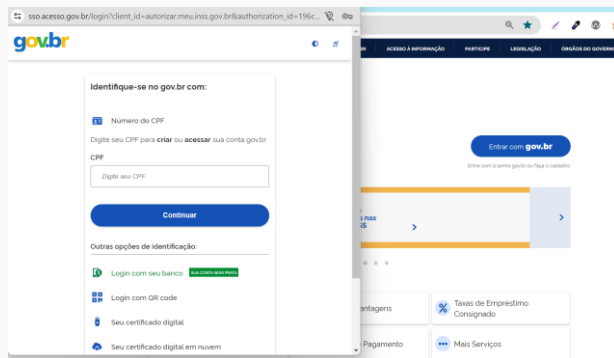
sso.acesso.gov.br/login?client_id=autorizar.meu.inss.gov.br&authorization_id=196c...

gov.br

Identifique-se no gov.br com:

Número do CPF

Digite seu CPF para **criar** ou **acessar** sua conta gov.br

CPF

Digite seu CPF

Continuar

Outras opções de identificação:

Login com seu banco SUA CONTA SERÁ PRATA

Login com QR code

Seu certificado digital

Seu certificado digital em nuvem

ACESSO À INFORMAÇÃO PARTICIPE LEGISLAÇÃO ÓRGÃOS DO GOVERNO

Entrar com gov.br

Entre com a senha gov.br ou faça o cadastro

s nas
SS

entagens

Taxas de Empréstimo Consignado

Pagamento

Mais Serviços